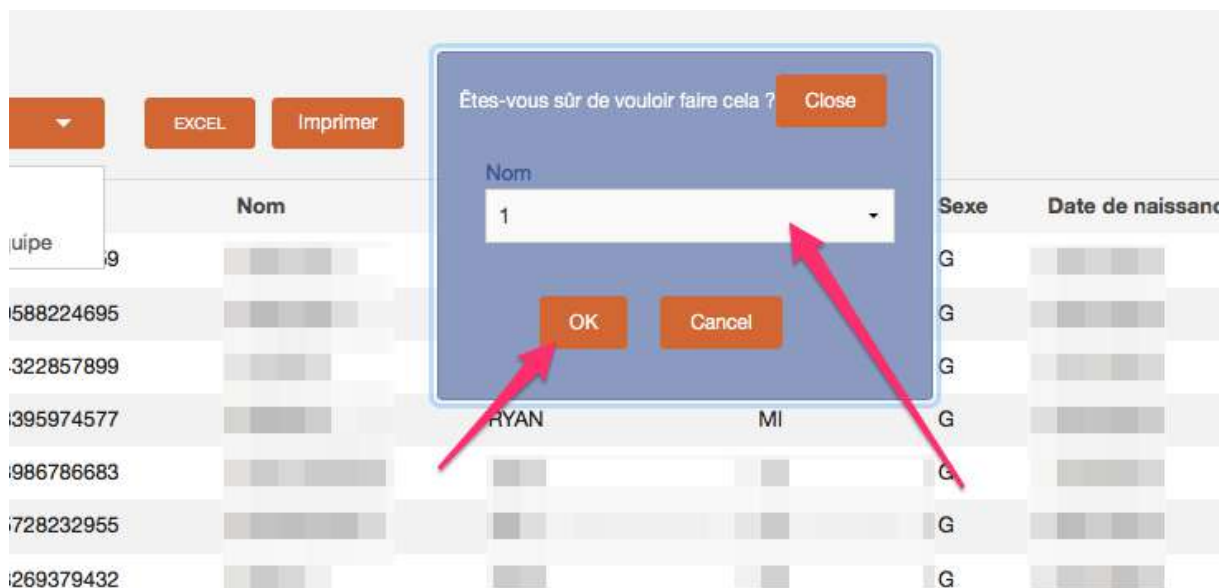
EXCEL Imprimer

Êtes-vous sûr de vouloir faire cela ? Close

Nom

1

OK Cancel

uipe

| | Nom | | | Sexe | Date de naissanc |
|---|---|---|---|---|---|
| 9 | | | | G | |
| 588224695 | | | | G | |
| 322857899 | | | | G | |
| 395974577 | | RYAN | MI | G | |
| 986786683 | | | | G | |
| 728232955 | | | | G | |
| 269379432 | | | | G | |